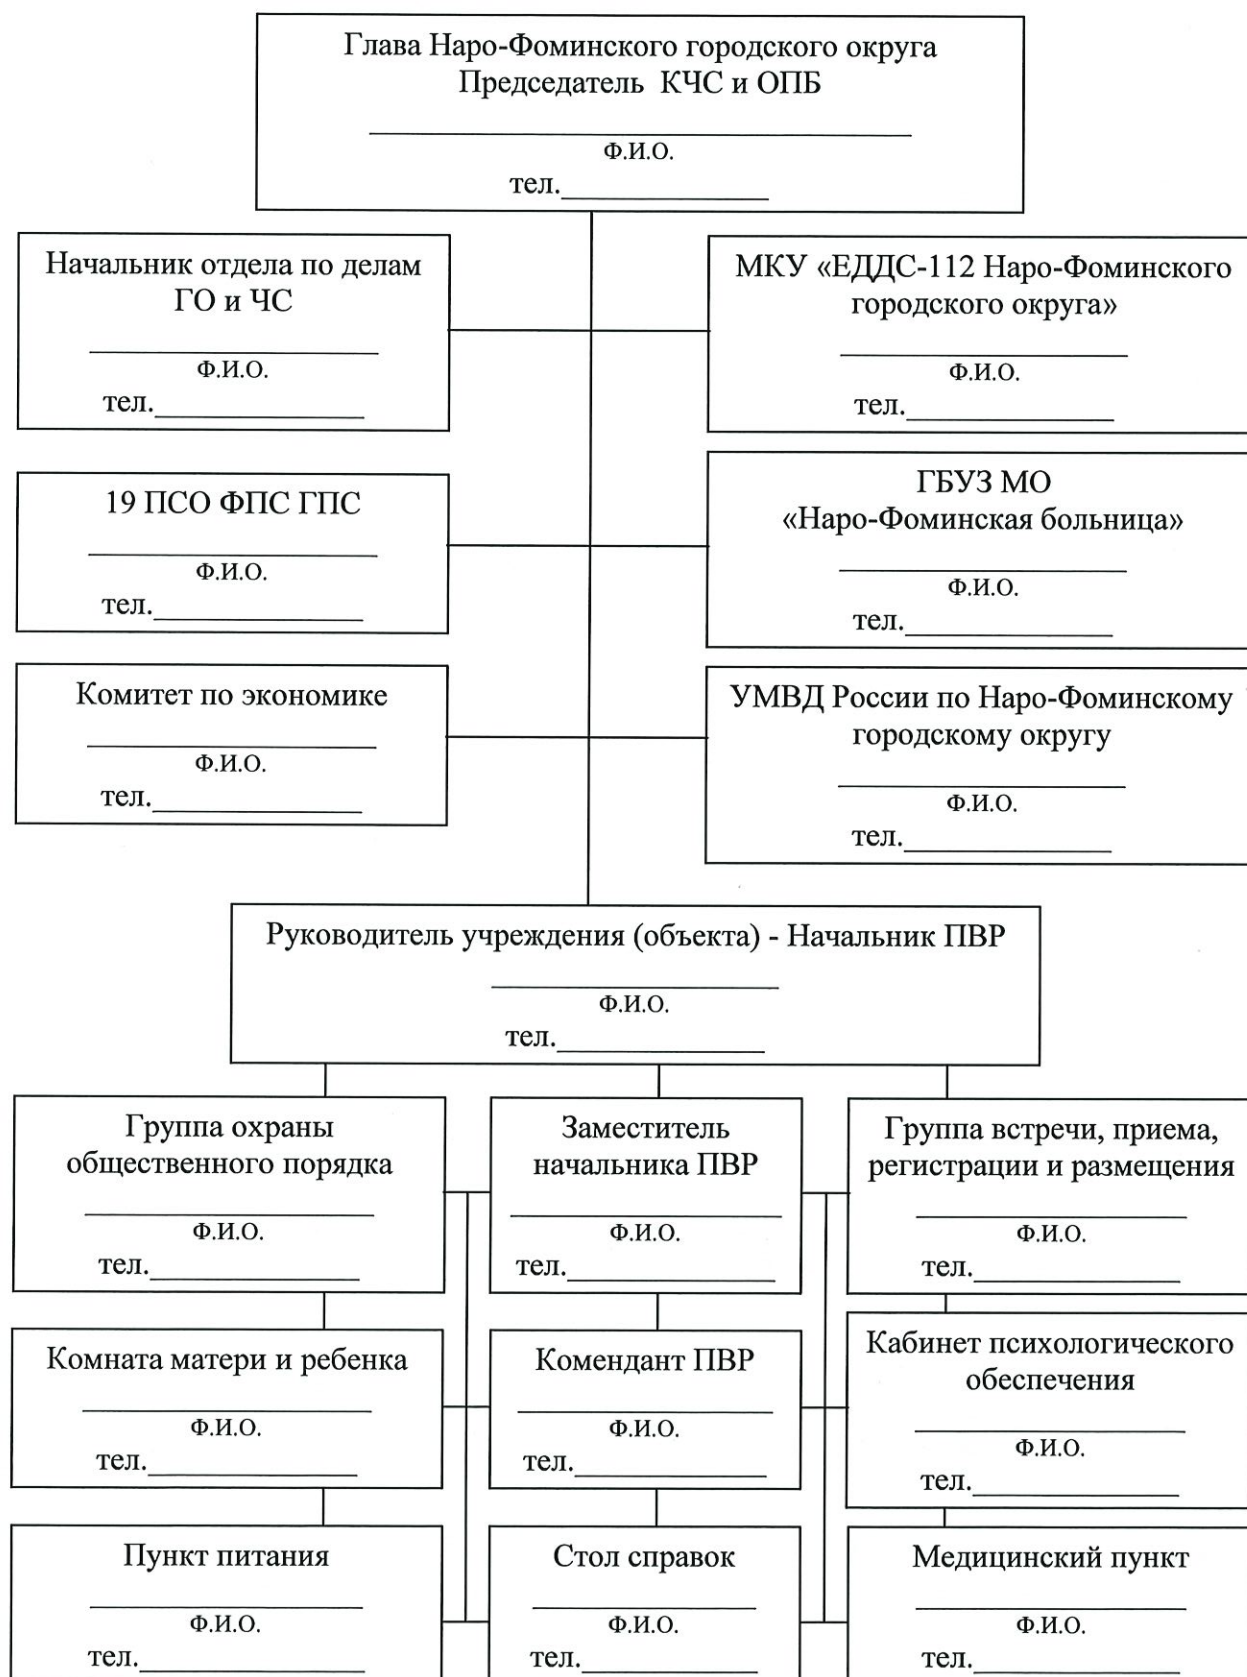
Глава Наро-Фоминского городского округа
Председатель КЧС и ОПБ

Ф.И.О.
тел.

Начальник отдела по делам ГО и ЧС

Ф.И.О.
тел.

МКУ «ЕДДС-112 Наро-Фоминского городского округа»

Ф.И.О.
тел.

19 ПСО ФПС ГПС

Ф.И.О.
тел.

ГБУЗ МО «Наро-Фоминская больница»

Ф.И.О.
тел.

Комитет по экономике

Ф.И.О.
тел.

УМВД России по Наро-Фоминскому городскому округу

Ф.И.О.
тел.

Руководитель учреждения (объекта) - Начальник ПВР

Ф.И.О.
тел.

Группа охраны общественного порядка

Ф.И.О.
тел.

Заместитель начальника ПВР

Ф.И.О.
тел.

Группа встречи, приема, регистрации и размещения

Ф.И.О.
тел.

Комната матери и ребенка

Ф.И.О.
тел.

Комендант ПВР

Ф.И.О.
тел.

Кабинет психологического обеспечения

Ф.И.О.
тел.

Пункт питания

Ф.И.О.
тел.

Стол справок

Ф.И.О.
тел.

Медицинский пункт

Ф.И.О.
тел.